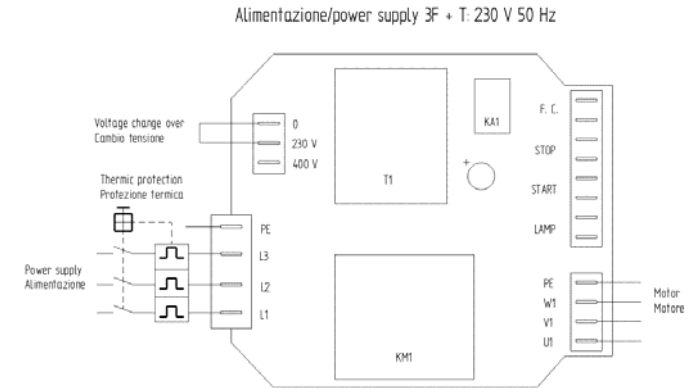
Alimentazione/power supply 3F + T: 230 V 50 Hz

Voltage change over
Cambio tensione

0
230 V
400 V

KA1

T1

F. C.
STOP
START
LAMP

Thermic protection
Protezione termica

PE
L3
L2
L1

Power supply
Alimentazione

KM1

PE
W1
V1
U1

Motor
Motore